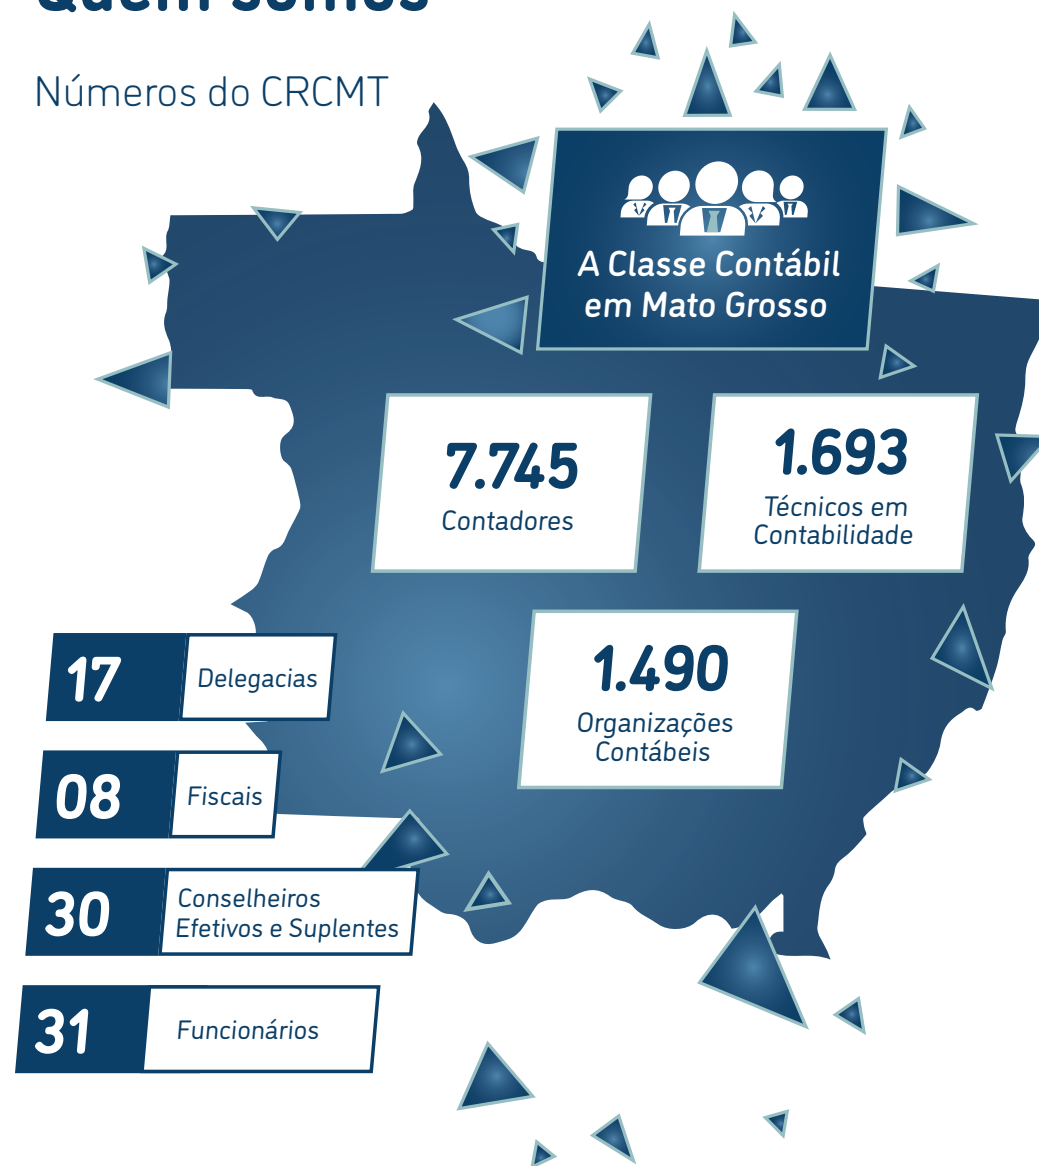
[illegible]

Números do CRCMT

A Classe Contábil em Mato Grosso

7.745
Contadores

1.693
Técnicos em Contabilidade

1.490
Organizações Contábeis

17 Delegacias

08 Fiscais

30 Conselheiros Efetivos e Suplentes

31 Funcionários